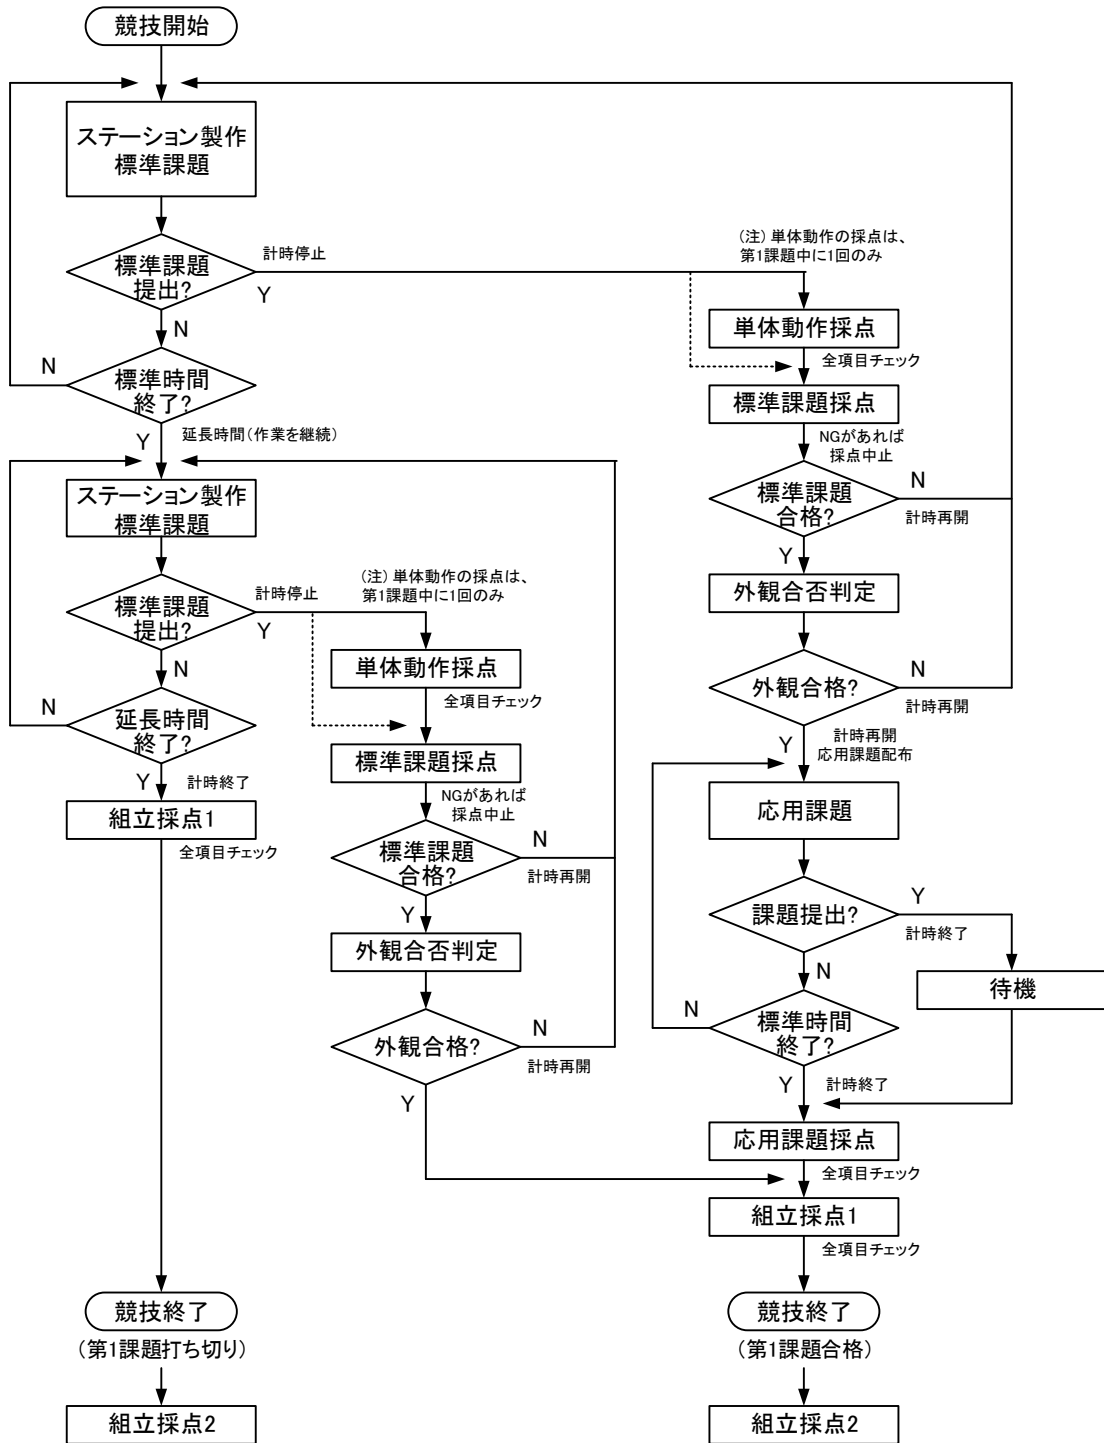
競技開始

ステーション製作
標準課題

標準課題
提出?

計時停止

Y

N

N

標準時間
終了?

Y

延長時間（作業を継続）

（注）単体動作の採点は、
第1課題中に1回のみ

単体動作採点

全項目チェック

標準課題採点

NGがあれば
採点中止

標準課題
合格?

N

計時再開

Y

外観合否判定

外観合格?

N

計時再開

Y

計時再開
応用課題配布

応用課題

課題提出?

Y

計時終了

待機

N

N

標準時間
終了?

Y

計時終了

応用課題採点

全項目チェック

組立採点1

全項目チェック

競技終了

（第1課題合格）

組立採点2

ステーション製作
標準課題

標準課題
提出?

計時停止

Y

N

N

延長時間
終了?

Y

計時終了

組立採点1

全項目チェック

（注）単体動作の採点は、
第1課題中に1回のみ

単体動作採点

全項目チェック

標準課題採点

NGがあれば
採点中止

標準課題
合格?

N

計時再開

Y

外観合否判定

外観合格?

N

計時再開

Y

競技終了

（第1課題打ち切り）

組立採点2